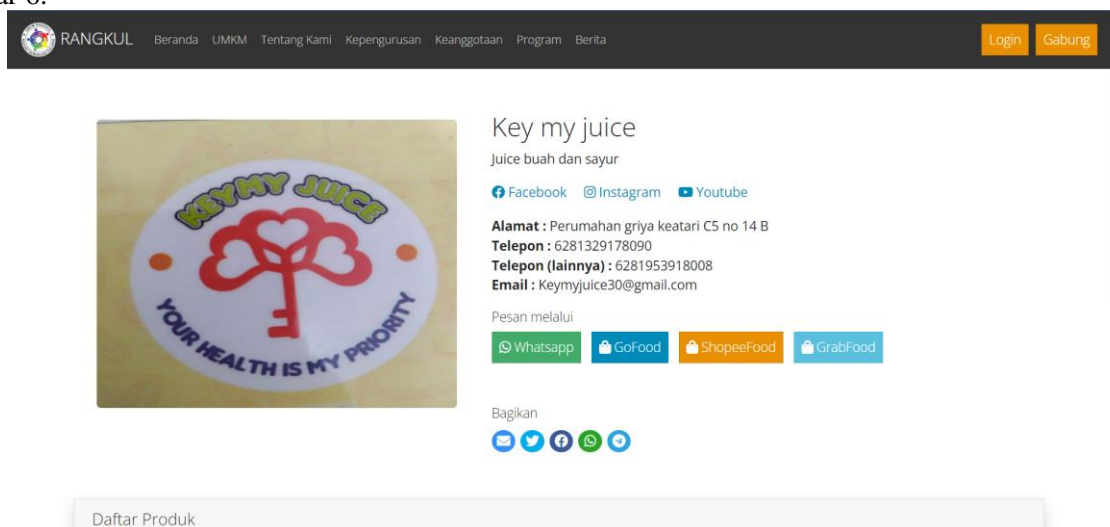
RANGKUL Beranda UMKM Tentang Kami Kepengurusan Keanggotaan Program Berita Login Gabung

KEYMY JUICE
YOUR HEALTH IS MY PRIORITY

Key my juice
Juice buah dan sayur

Facebook Instagram Youtube

**Alamat :** Perumahan griya keatari C5 no 14 B
**Telepon :** 6281329178090
**Telepon (lainnya) :** 6281953918008
**Email :** Keymyjuice30@gmail.com

Pesan melalui

Whatsapp GoFood ShopeeFood GrabFood

Bagikan

Daftar Produk